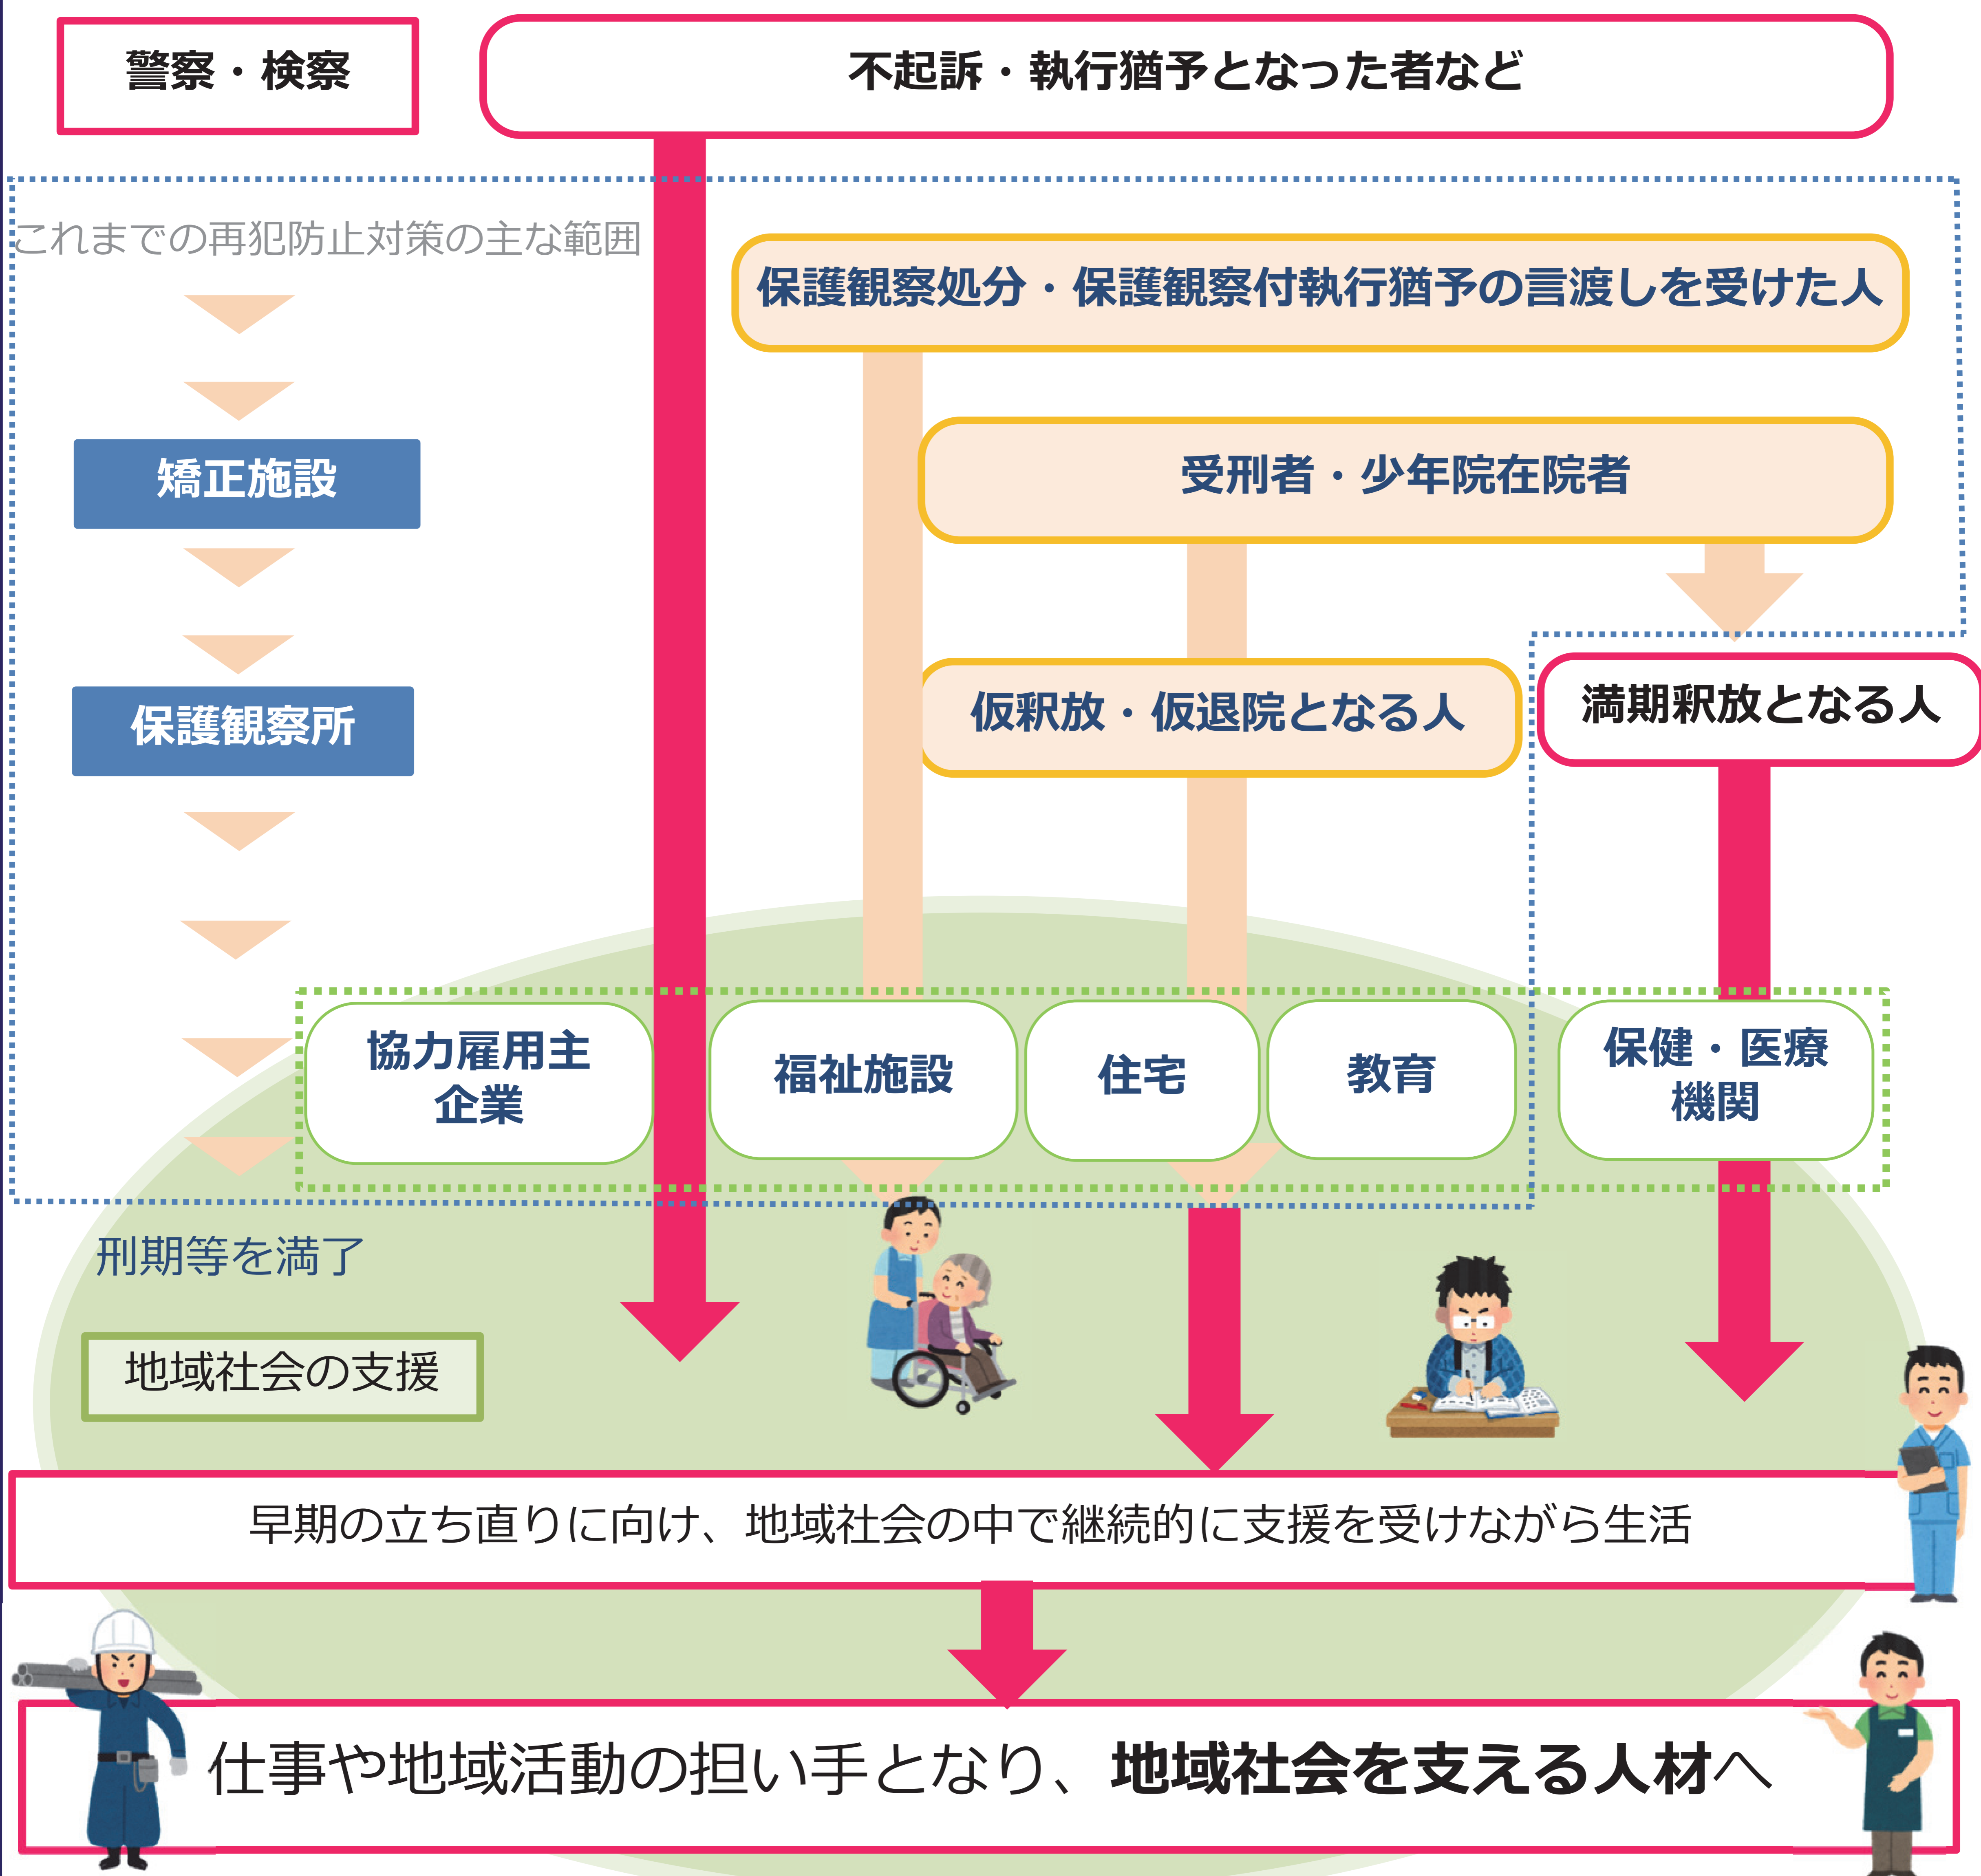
警察・検察

不起訴・執行猶予となった者など

これまでの再犯防止対策の主な範囲

保護観察処分・保護観察付執行猶予の言渡しを受けた人

矯正施設

受刑者・少年院在院者

保護観察所

仮釈放・仮退院となる人

満期釈放となる人

協力雇用主
企業

福祉施設

住宅

教育

保健・医療
機関

刑期等を満了

地域社会の支援

早期の立ち直りに向け、地域社会の中で継続的に支援を受けながら生活

仕事や地域活動の担い手となり、地域社会を支える人材へ